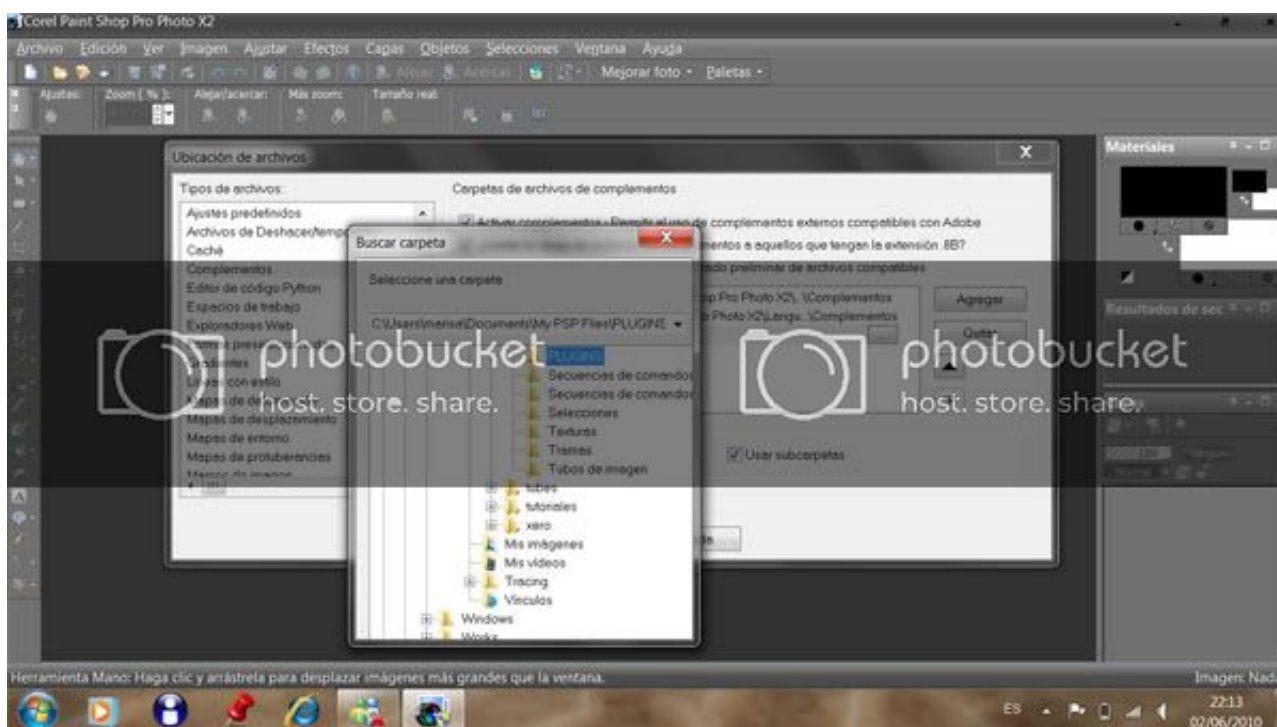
Corel Paint Shop Pro Photo X2

Archivo Edición Ver Imagen Ajustar Efectos Capas Objetos Selecciones Ventana Ayuda

Mejorar foto · Paletas ·

Ajustes: Zoom (%): Alejar/acercar: Más zoom: Tamaño real:

Materiales

Resultados de sec

Ubicación de archivos

Tipos de archivos:

Ajustes predefinidos
Archivos de Deshacer/temp
Caché
Complementos
Editor de código Python
Espacios de trabajo
Exploradores Web
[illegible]
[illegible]
Líneas con estilo
Mapas de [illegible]
Mapas de desplazamiento
Mapas de entorno
Mapas de protuberancias
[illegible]

Carpetas de archivos de complementos

Activar complementos - Permitir el uso de complementos externos compatibles con Adobe
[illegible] mentos a aquellos que tengan la extensión .8B?
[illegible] ndo preliminar de archivos compatibles

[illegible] p Pro Photo X2\ \Complementos
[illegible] Photo X2\Langu..\Complementos

Agregar

Quitar

Usar subcarpetas

Buscar carpeta

Seleccione una carpeta

C:\Users\mensa\Documents\My PSP Files\PLUGINS

PLUGINS
Secuencias de comandos
Secuencias de comandos
Selecciones
Texturas
Tramas
Tubos de imagen
tubes
tutoriales
xero
Mis imágenes
Mis vídeos
Tracing
Vínculos
Windows
Works

photobucket
host. store. share.

photobucket
host. store. share.

Herramienta Mano: Haga clic y arrástrela para desplazar imágenes más grandes que la ventana.

Imagen: Nad

ES

22:13
02/06/2010